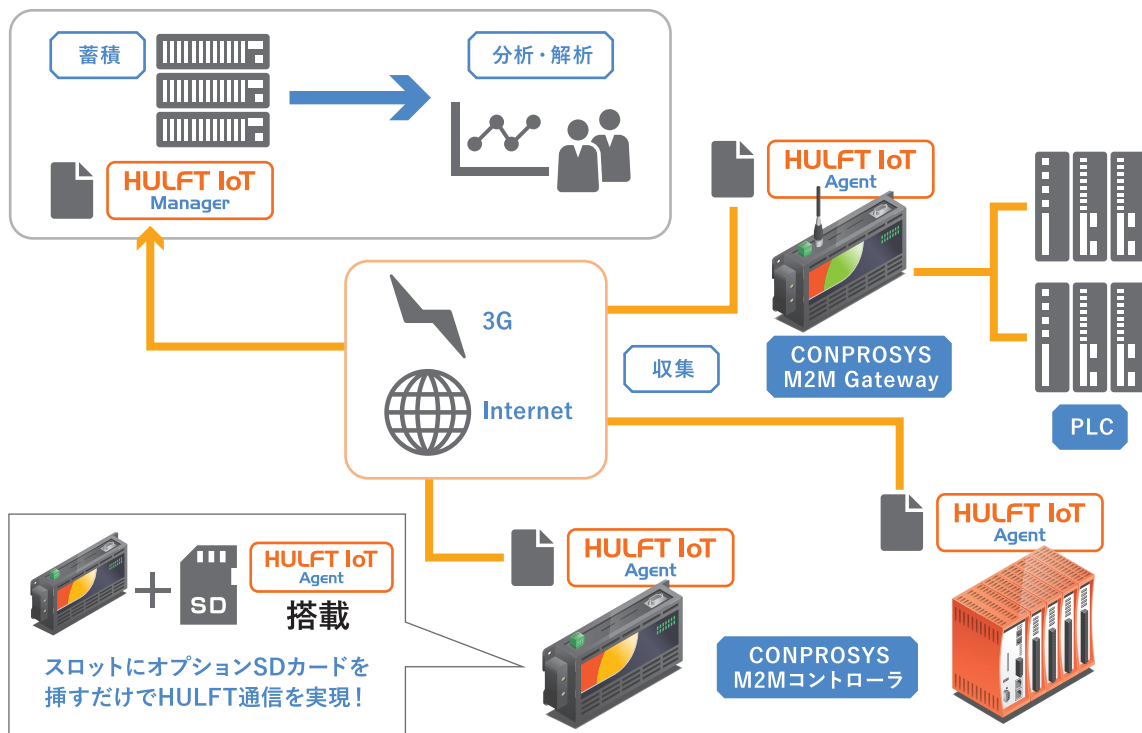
蓄積

分析・解析

HULFT IoT
Manager

HULFT IoT
Agent

3G

Internet

収集

CONPROSYS
M2M Gateway

PLC

HULFT IoT
Agent

HULFT IoT
Agent

SD

HULFT IoT
Agent

搭載

スロットにオプションSDカードを挿すだけでHULFT通信を実現！

CONPROSYS
M2Mコントローラ